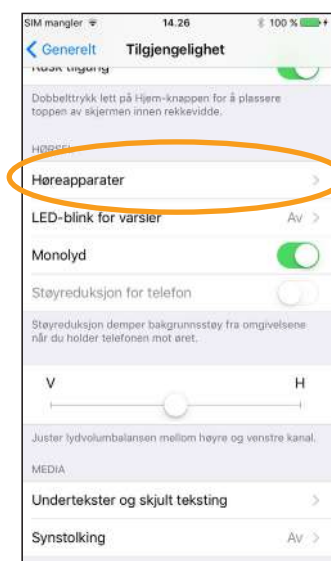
SIM mangler 14.26 100 %

Generelt Tilgjengelighet

Rask tilgang

Dobbelttrykk lett på Hjem-knappen for å plassere toppen av skjermen innen rekkevidde.

HØRSEL

Høreapparater

LED-blink for varsler Av

Monolyd

Støyreduksjon for telefon

Støyreduksjon demper bakgrunnsstøy fra omgivelsene når du holder telefonen mot øret.

V H

Juster lydvolumbalansen mellom høyre og venstre kanal.

MEDIA

Undertekster og skjult teksting

Synstolking Av